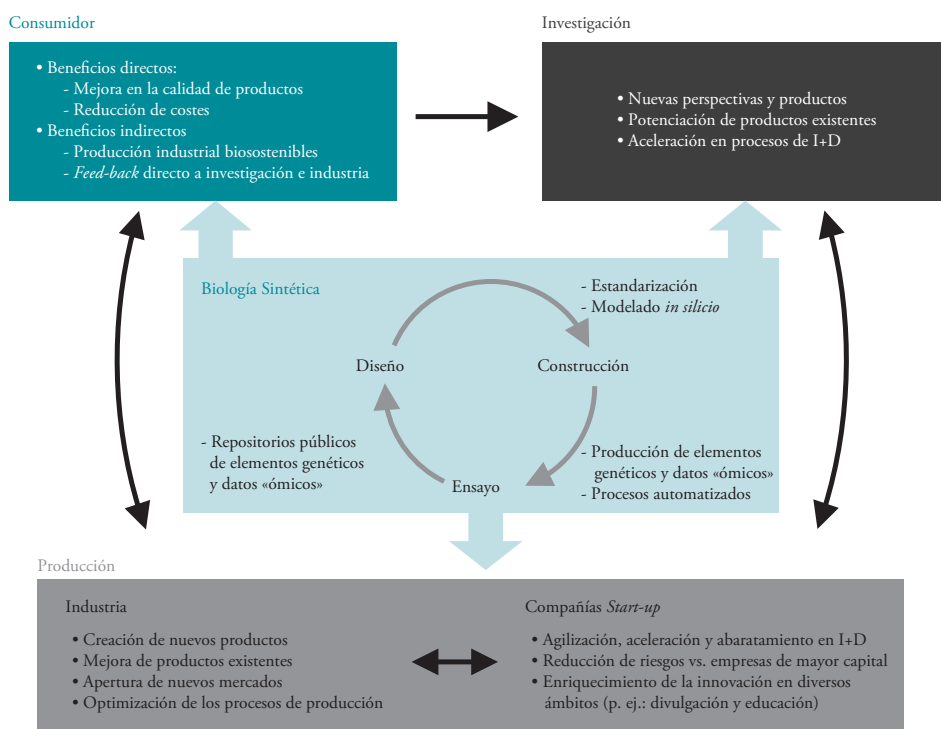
Consumidor

• Beneficios directos:
- Mejora en la calidad de productos
- Reducción de costes
• Beneficios indirectos
- Producción industrial biosostenibles
- *Feed-back* directo a investigación e industria

Investigación

• Nuevas perspectivas y productos
• Potenciación de productos existentes
• Aceleración en procesos de I+D

Biología Sintética

- Estandarización
- Modelado *in silicio*

Diseño

Construcción

- Repositorios públicos de elementos genéticos y datos «ómicos»

Ensayo

- Producción de elementos genéticos y datos «ómicos»
- Procesos automatizados

Producción

Industria

• Creación de nuevos productos
• Mejora de productos existentes
• Apertura de nuevos mercados
• Optimización de los procesos de producción

Compañías *Start-up*

• Agilización, aceleración y abaratamiento en I+D
• Reducción de riesgos vs. empresas de mayor capital
• Enriquecimiento de la innovación en diversos ámbitos (p. ej.: divulgación y educación)